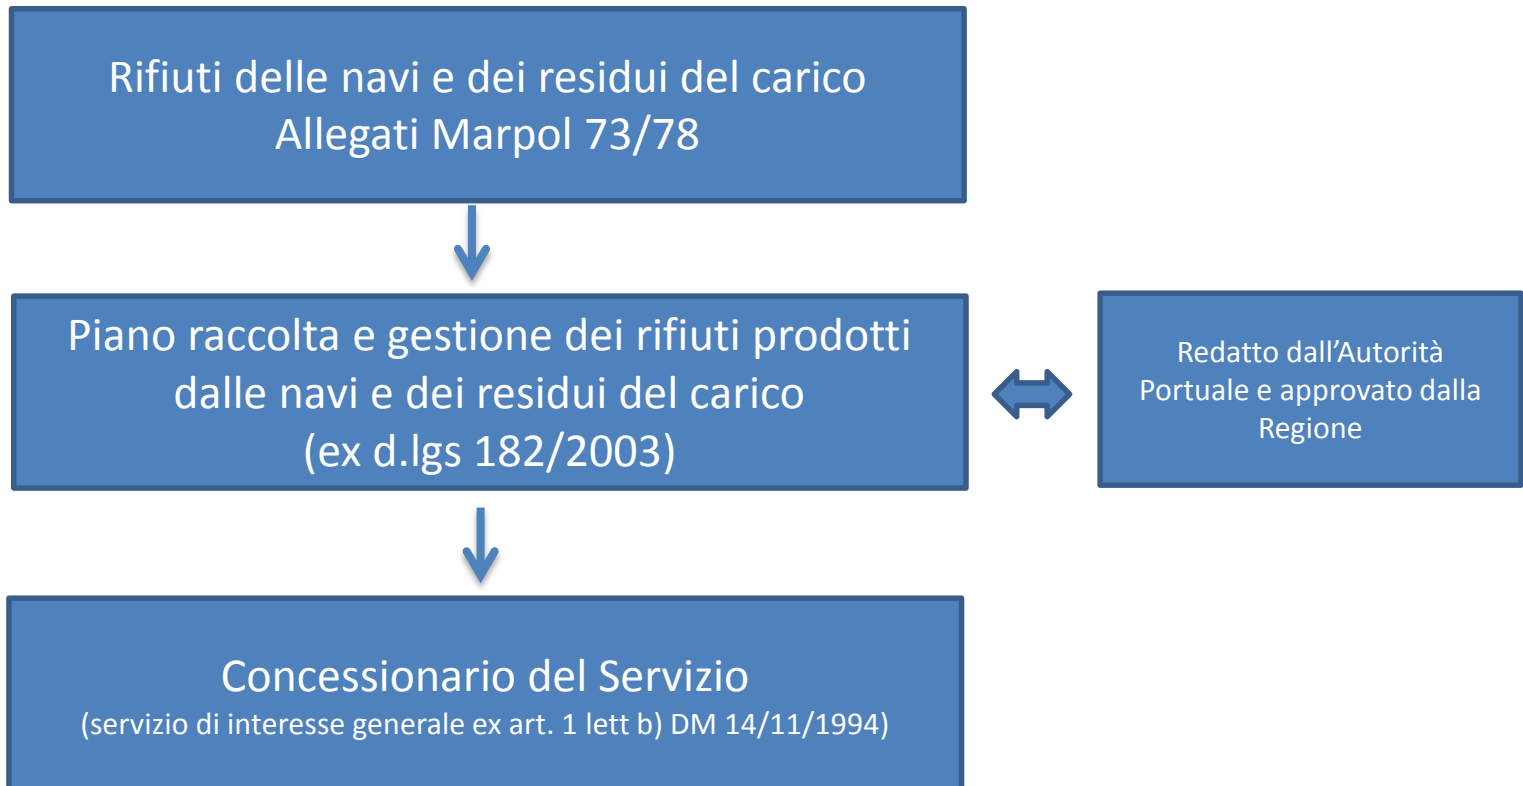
Rifiuti delle navi e dei residui del carico
Allegati Marpol 73/78

Piano raccolta e gestione dei rifiuti prodotti dalle navi e dei residui del carico
(ex d.lgs 182/2003)

Redatto dall'Autorità Portuale e approvato dalla Regione

Concessionario del Servizio
(servizio di interesse generale ex art. 1 lett b) DM 14/11/1994)